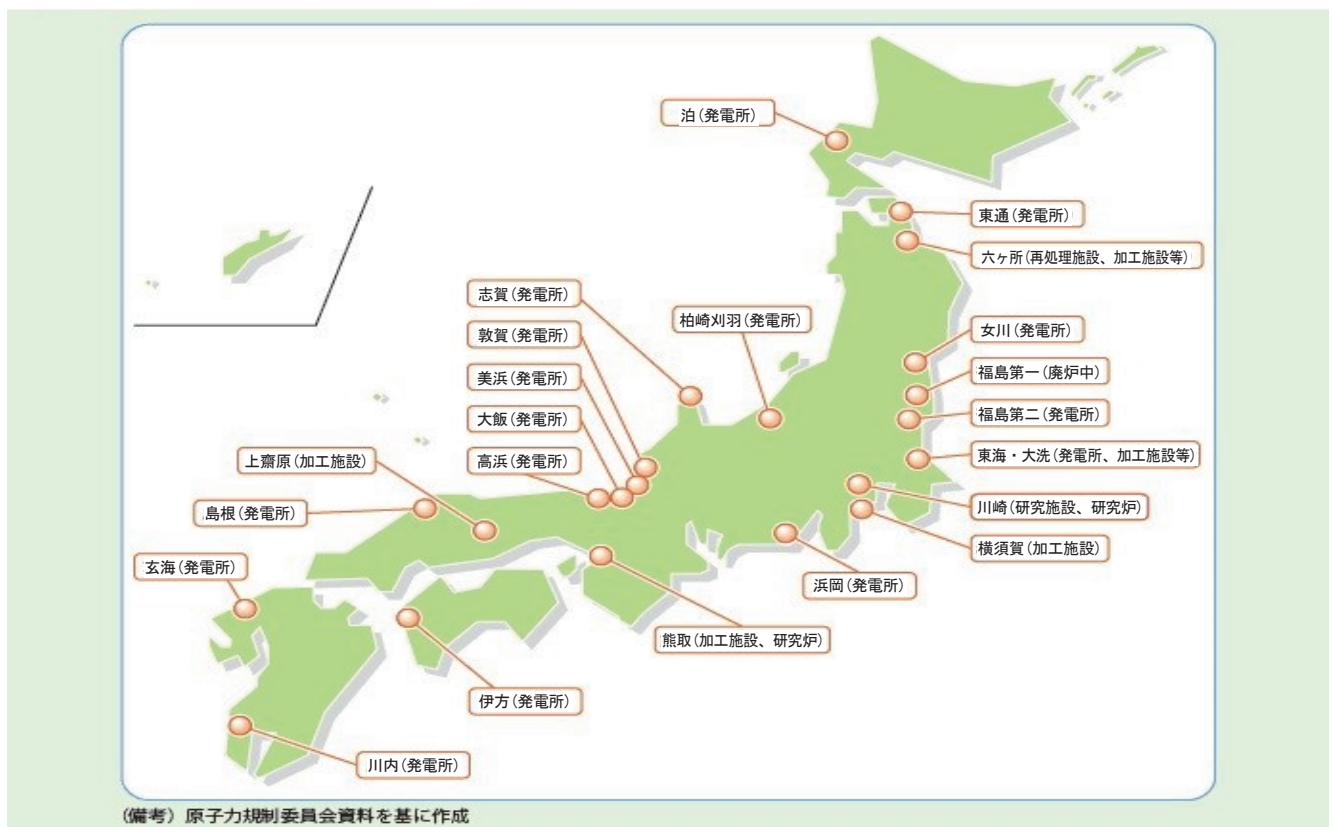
泊(発電所)

東通(発電所)

六ヶ所(再処理施設、加工施設等)

志賀(発電所)

柏崎刈羽(発電所)

敦賀(発電所)

女川(発電所)

美浜(発電所)

福島第一(廃炉中)

大飯(発電所)

福島第二(発電所)

上齋原(加工施設)

高浜(発電所)

東海・大洗(発電所、加工施設等)

島根(発電所)

川崎(研究施設、研究炉)

横須賀(加工施設)

玄海(発電所)

浜岡(発電所)

熊取(加工施設、研究炉)

伊方(発電所)

川内(発電所)

(備考) 原子力規制委員会資料を基に作成